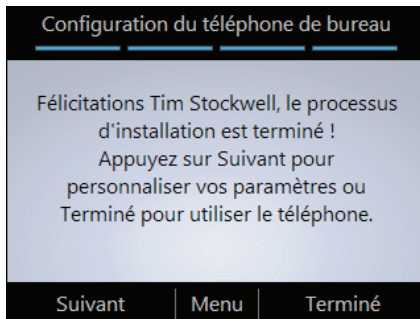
Configuration du téléphone de bureau

Félicitations Tim Stockwell, le processus d'installation est terminé ! Appuyez sur Suivant pour personnaliser vos paramètres ou Terminé pour utiliser le téléphone.

Suivant | Menu | Terminé